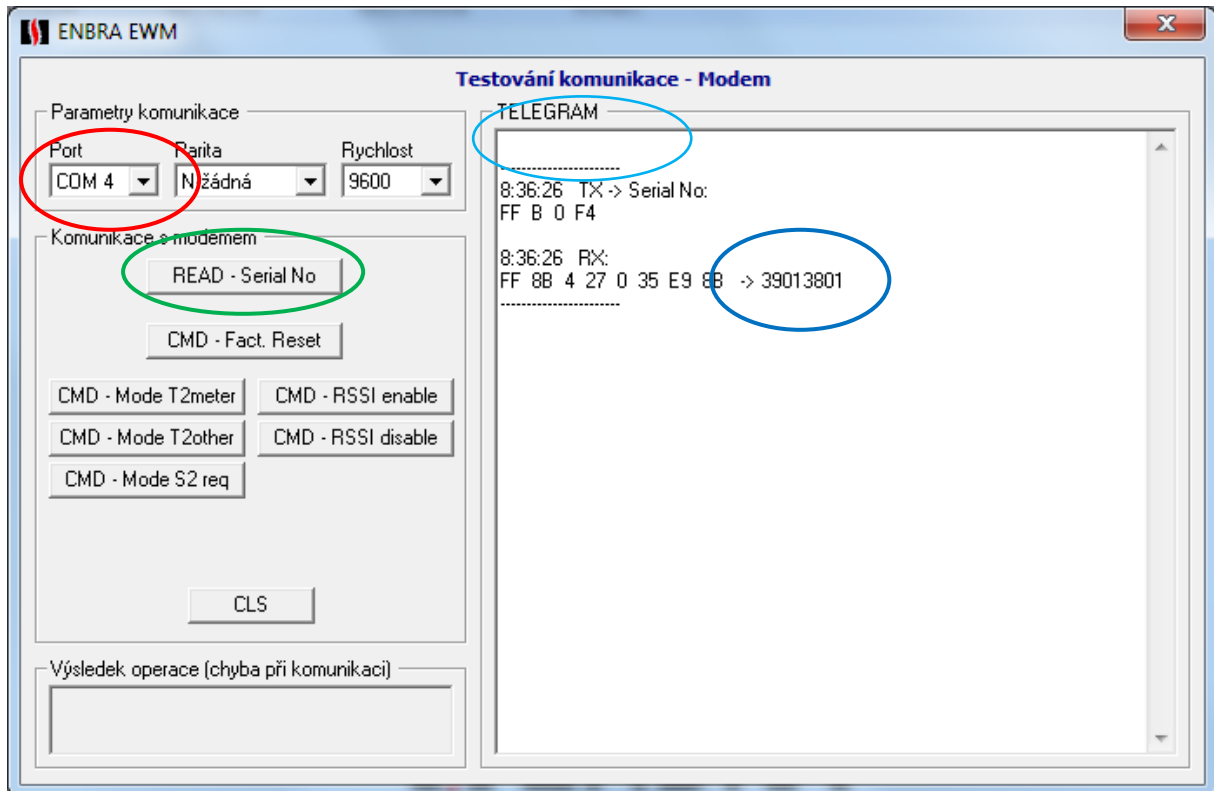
ENBRA EWM

X

Testování komunikace - Modem

Parametry komunikace

Port
COM 4

Parita
N žádná

Rychlost
9600

Komunikace s modemem

READ - Serial No

CMD - Fact. Reset

CMD - Mode T2meter

CMD - RSSI enable

CMD - Mode T2other

CMD - RSSI disable

CMD - Mode S2 req

CLS

Výsledek operace (chyba při komunikaci)

TELEGRAM

----------------------
8:36:26 TX -> Serial No:
FF B 0 F4

8:36:26 RX:
FF 8B 4 27 0 35 E9 8B -> 39013801
----------------------